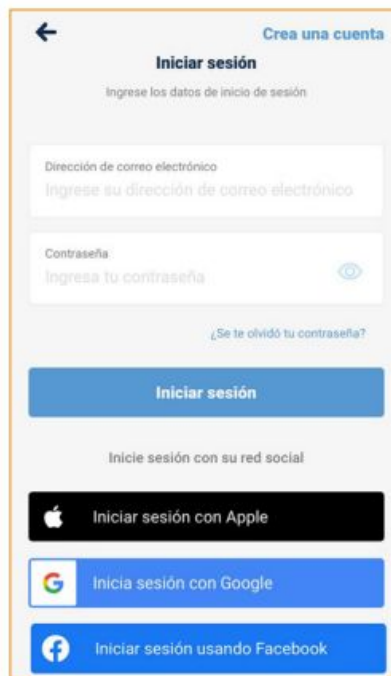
Crea una cuenta

Iniciar sesión

Ingrese los datos de inicio de sesión

Dirección de correo electrónico

Ingrese su dirección de correo electrónico

Contraseña

Ingresa tu contraseña

¿Se te olvidó tu contraseña?

Iniciar sesión

Inicie sesión con su red social

Iniciar sesión con Apple

G Inicia sesión con Google

Iniciar sesión usando Facebook